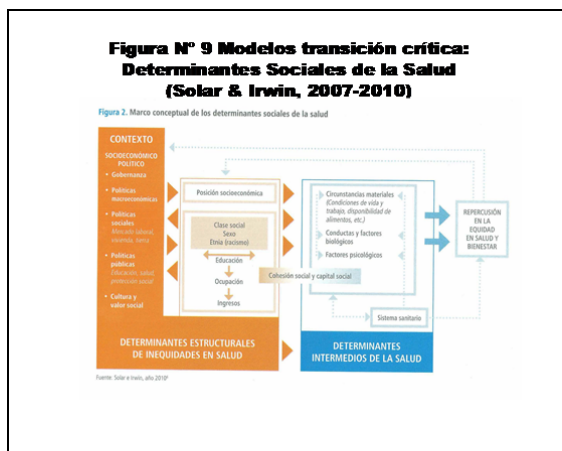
Figura N° 9 Modelos transición crítica: Determinantes Sociales de la Salud (Solar & Irwin, 2007-2010)

Figura 2. Marco conceptual de los determinantes sociales de la salud

CONTEXTO
SOCIOECONÓMICO POLÍTICO

• Gobernanza
• Políticas macroeconómicas
• Políticas sociales
Mercado laboral, vivienda, tierra
• Políticas públicas
Educación, salud, protección social
• Cultura y valor social

Posición socioeconómica

Clase social
Sexo
Etnia (racismo)

Educación

Ocupación

Ingresos

Cohesión social y capital social

Circunstancias materiales
(Condiciones de vida y trabajo, disponibilidad de alimentos, etc.)

Conductas y factores biológicos

Factores psicológicos

Sistema sanitario

REPERCUSIÓN EN LA EQUIDAD EN SALUD Y BIENESTAR

DETERMINANTES ESTRUCTURALES DE INEQUIDADES EN SALUD

DETERMINANTES INTERMEDIOS DE LA SALUD

Fuente: Solar e Irwin, año 2010